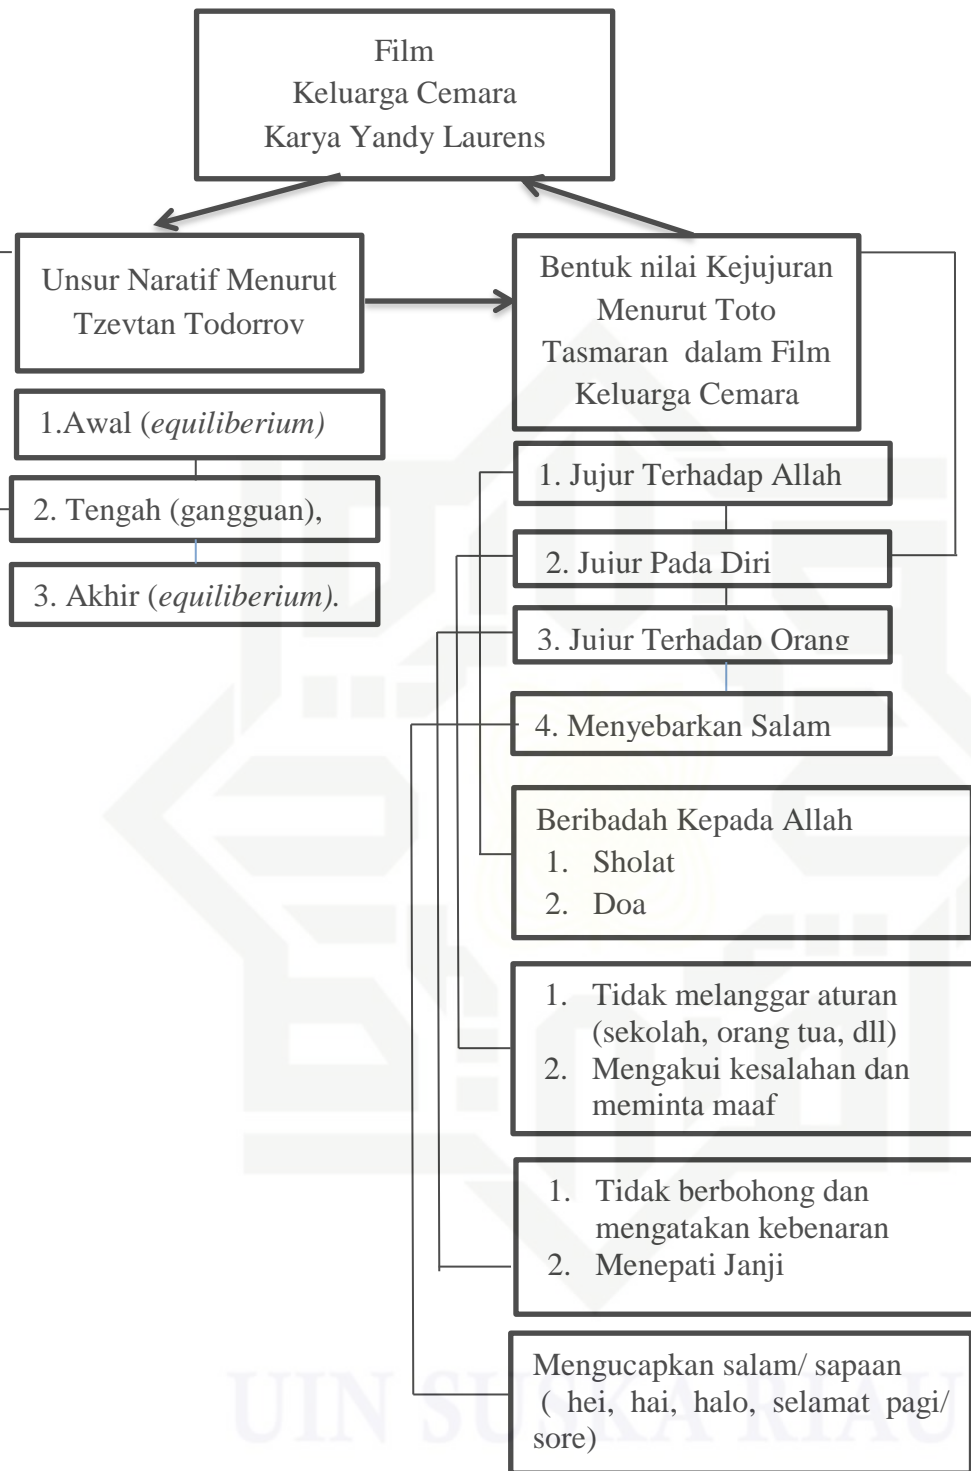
Film
Keluarga Cemara
Karya Yandy Laurens

Unsur Naratif Menurut Tzevtan Todorrov

Bentuk nilai Kejujuran Menurut Toto Tasmaran dalam Film Keluarga Cemara

1.Awal (*equiliberium)*

2. Tengah (gangguan),

3. Akhir (*equiliberium)*.

1. Jujur Terhadap Allah

2. Jujur Pada Diri

3. Jujur Terhadap Orang

4. Menyebarkan Salam

Beribadah Kepada Allah
1. Sholat
2. Doa

1. Tidak melanggar aturan (sekolah, orang tua, dll)
2. Mengakui kesalahan dan meminta maaf

1. Tidak berbohong dan mengatakan kebenaran
2. Menepati Janji

Mengucapkan salam/ sapaan ( hei, hai, halo, selamat pagi/ sore)

UIN SUSKA RIAU